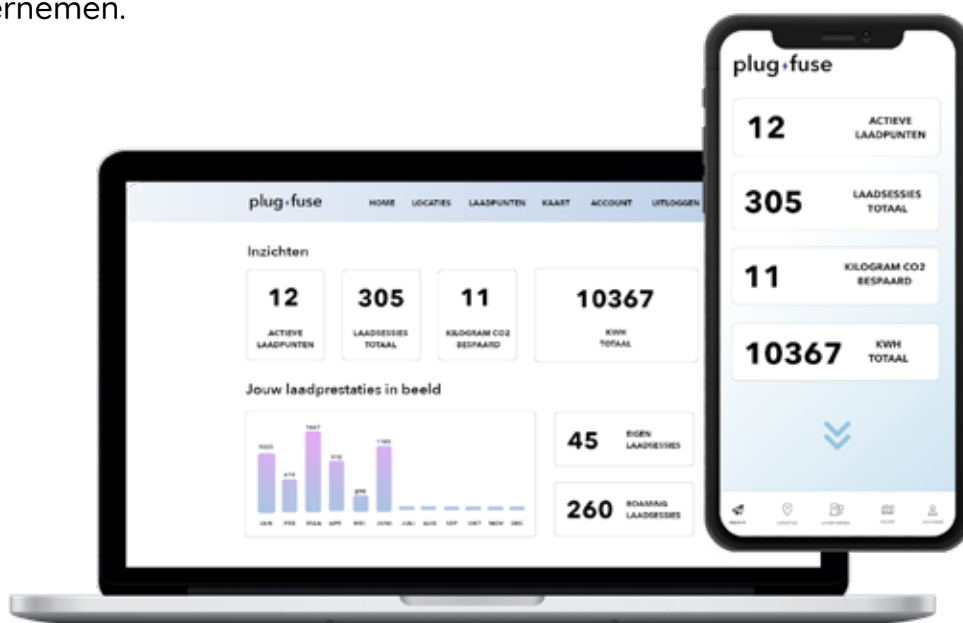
ernemen.

plug·fuse
HOME LOCATIES LAADPUNTEN KAART ACCOUNT UITLOGGEN

Inzichten

12
ACTIEVE LAADPUNTEN

305
LAADSESSIES TOTAAL

11
KILOGRAM CO2 BESPAARD

10367
KWH TOTAAL

Jouw laadprestaties in beeld

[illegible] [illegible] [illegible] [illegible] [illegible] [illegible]

JAN FEB MAA APR MEI JUNI JULI AUG SEP OKT NOV DEC

45 EIGEN LAADSESSIES

260 ROAMING LAADSESSIES

plug·fuse

12 ACTIEVE LAADPUNTEN

305 LAADSESSIES TOTAAL

11 KILOGRAM CO2 BESPAARD

10367 KWH TOTAAL

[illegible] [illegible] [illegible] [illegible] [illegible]